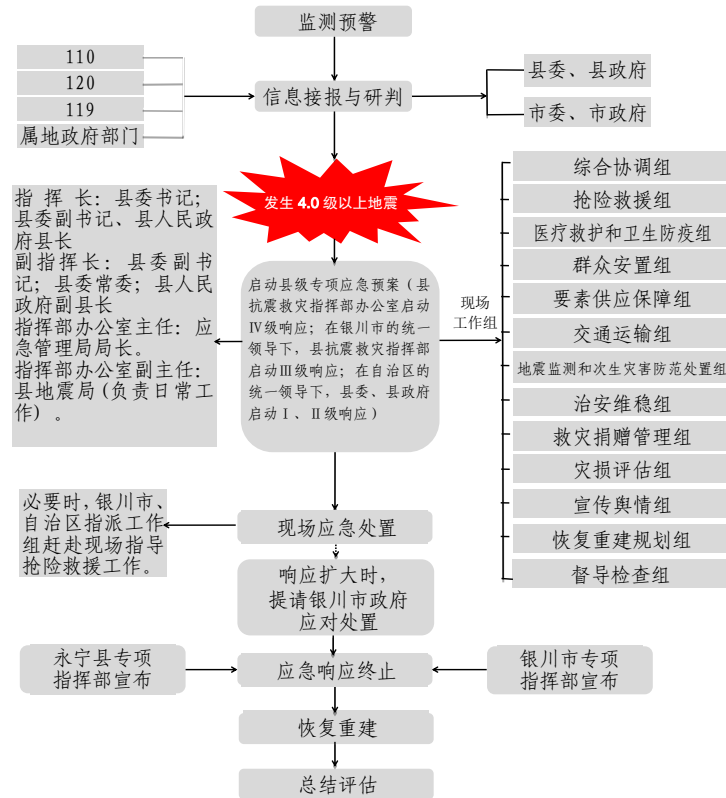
监测预警

110
120
119
属地政府部门

信息接报与研判

县委、县政府
市委、市政府

发生 4.0 级以上地震

指挥长：县委书记；县委副书记、县人民政府县长
副指挥长：县委副书记；县委常委；县人民政府副县长
指挥部办公室主任：应急管理局局长。
指挥部办公室副主任：县地震局（负责日常工作）。

启动县级专项应急预案（县抗震救灾指挥部办公室启动Ⅳ级响应；在银川市的统一领导下，县抗震救灾指挥部启动Ⅲ级响应；在自治区的统一领导下，县委、县政府启动Ⅰ、Ⅱ级响应）

现场工作组

综合协调组
抢险救援组
医疗救护和卫生防疫组
群众安置组
要素供应保障组
交通运输组
地震监测和次生灾害防范处置组
治安维稳组
救灾捐赠管理组
灾损评估组
宣传舆情组
恢复重建规划组
督导检查组

必要时，银川市、自治区指派工作组赶赴现场指导抢险救援工作。

现场应急处置

响应扩大时，提请银川市政府应对处置

永宁县专项指挥部宣布

应急响应终止

银川市专项指挥部宣布

恢复重建

总结评估